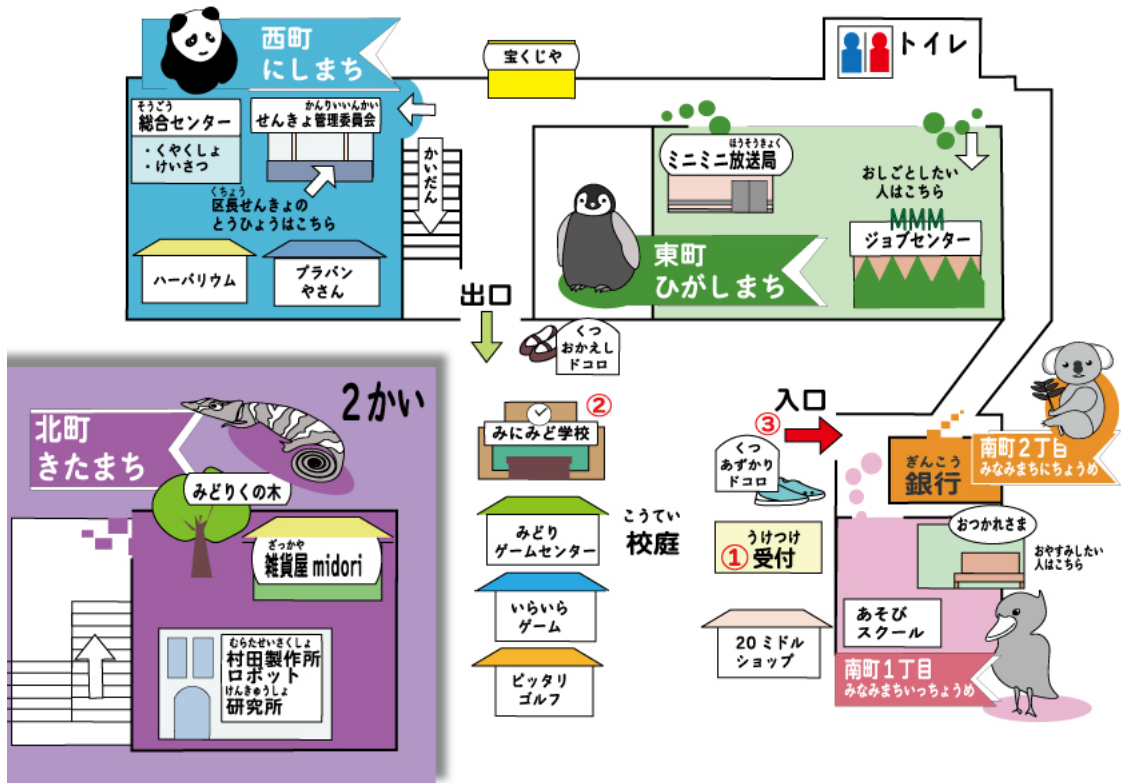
西町
にしまち

宝くじや

トイレ

そうごう
総合センター
・くやくしょ
・けいさつ

かんりいいんかい
せんきょ管理委員会

くちょう
区長せんきょの
とうひょうはこちら

かいだん

ハーバリウム

プラバン
やさん

ほうそうきょく
ミニミニ放送局

おしごとしたい
人はこちら

MMM
ジョブセンター

東町
ひがしまち

出口

くつ
おかえし
ドコロ

2かい

北町
きたまち

みどりくの木

ざっかや
雑貨屋 midori

むらたせいさくしょ
村田製作所
ロボット
けんきゅうしょ
研究所

② みにみど学校

みどり
ゲームセンター

いらいら
ゲーム

ピッタリ
ゴルフ

こうてい
校庭

入口
③

くつ
あずかり
ドコロ

うけつけ
① 受付

20ミドル
ショップ

ぎんこう
銀行

南町2丁目
みなみまちにちょうめ

おつかれさま

おやすみしたい
人はこちら

あそび
スクール

南町1丁目
みなみまちいっちょうめ